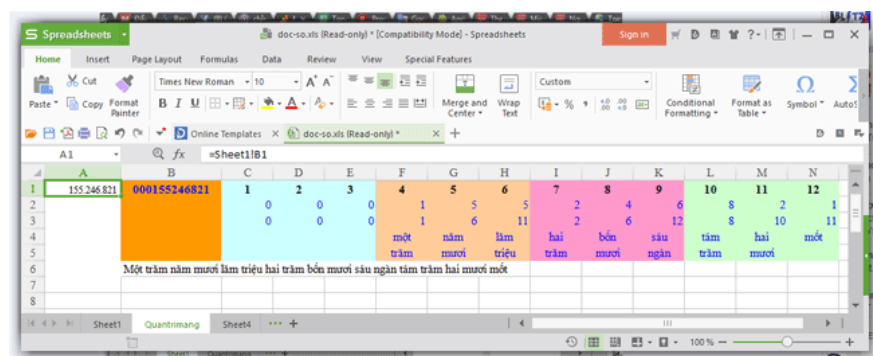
S Spreadsheets

doc-so.xls [Read-only] * [Compatibility Mode] - Spreadsheets

Sign in

Home Insert Page Layout Formulas Data Review View Special Features

Cut Copy Paste Format Painter

Times New Roman 10

B I U

Merge and Center

Wrap Text

Custom

% ,

Conditional Formatting

Format as Table

Symbol

AutoS

Online Templates doc-so.xls [Read-only] *

A1 =Sheet1!B1

| | A | B | C | D | E | F | G | H | I | J | K | L | M | N |
|---|---|---|---|---|---|---|---|---|---|---|---|---|---|---|
| 1 | 155.246.821 | 000155246821 | 1 | 2 | 3 | 4 | 5 | 6 | 7 | 8 | 9 | 10 | 11 | 12 |
| 2 | | | 0 | 0 | 0 | 1 | 5 | 5 | 2 | 4 | 6 | 8 | 2 | 1 |
| 3 | | | 0 | 0 | 0 | 1 | 6 | 11 | 2 | 6 | 12 | 8 | 10 | 11 |
| 4 | | | | | | một | năm | lăm | hai | bốn | sáu | tám | hai | mốt |
| 5 | | | | | | trăm | mươi | triệu | trăm | mươi | ngàn | trăm | mươi | |
| 6 | Một trăm năm mươi lăm triệu hai trăm bốn mươi sáu ngàn tám trăm hai mươi mốt | | | | | | | | | | | | | |
| 7 | | | | | | | | | | | | | | |
| 8 | | | | | | | | | | | | | | |

Sheet1 Quantrimang Sheet4 +

100 %